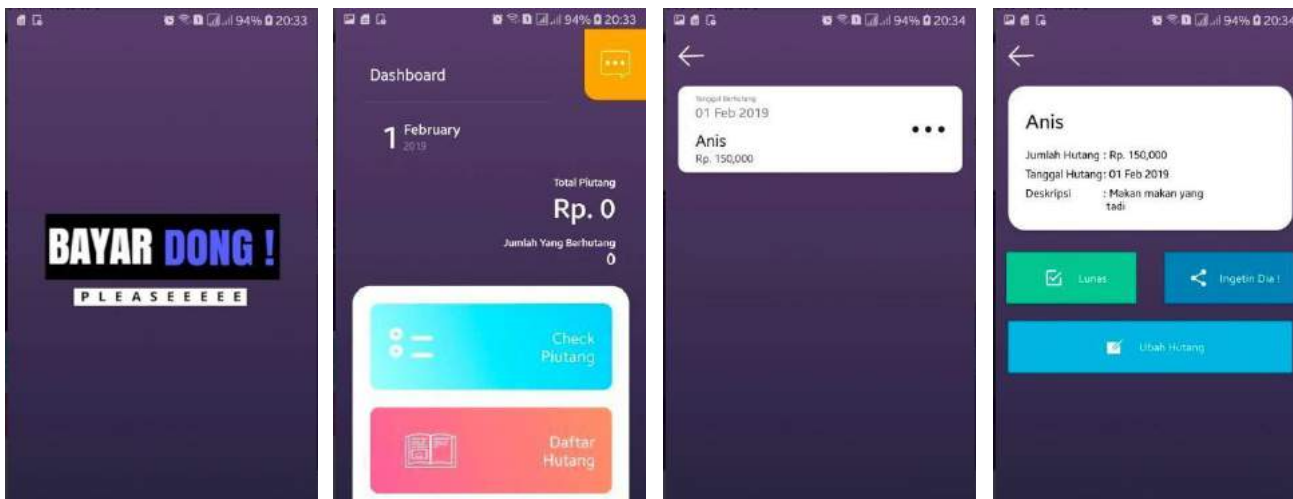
94% 20:33

BAYAR DONG !
PLEASEEEEE

94% 20:33

Dashboard

1 February
2019

Total Piutang
Rp. 0
Jumlah Yang Berhutang
0

Check Piutang

Daftar Hutang

94% 20:34

←

Tanggal Berhutang
01 Feb 2019
Anis
Rp. 150,000

94% 20:34

←

Anis
Jumlah Hutang : Rp. 150,000
Tanggal Hutang: 01 Feb 2019
Deskripsi : Makan makan yang tadi

Lunas
Ingetin Dia !
Ubah Hutang